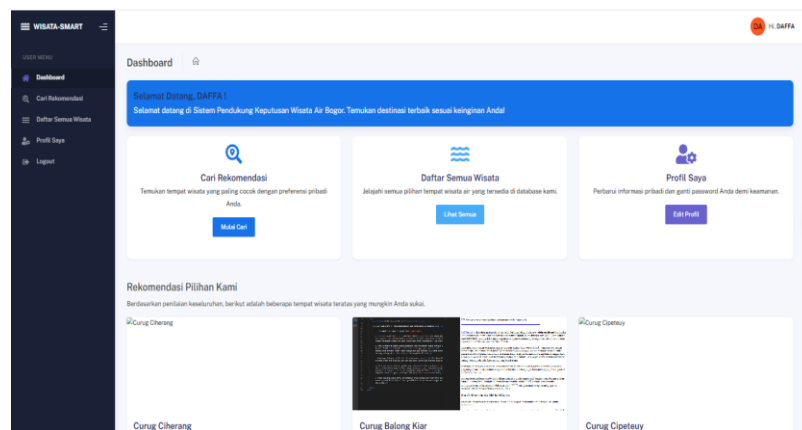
WISATA-SMART

DA Hi, DAFFA

USER MENU

Dashboard

Cari Rekomendasi

Daftar Semua Wisata

Profil Saya

Logout

Dashboard

Selamat Datang, DAFFA !

Selamat datang di Sistem Pendukung Keputusan Wisata Air Bogor. Temukan destinasi terbaik sesuai keinginan Anda!

Cari Rekomendasi

Temukan tempat wisata yang paling cocok dengan preferensi pribadi Anda.

Mulai Cari

Daftar Semua Wisata

Jelajahi semua pilihan tempat wisata air yang tersedia di database kami.

Lihat Semua

Profil Saya

Perbarui informasi pribadi dan ganti password Anda demi keamanan.

Edit Profil

Rekomendasi Pilihan Kami

Berdasarkan penilaian keseluruhan, berikut adalah beberapa tempat wisata teratas yang mungkin Anda sukai.

Curug Ciherang

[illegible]

Curug Cipeteuy

Curug Ciherang

Curug Balong Kiar

Curug Cipeteuy